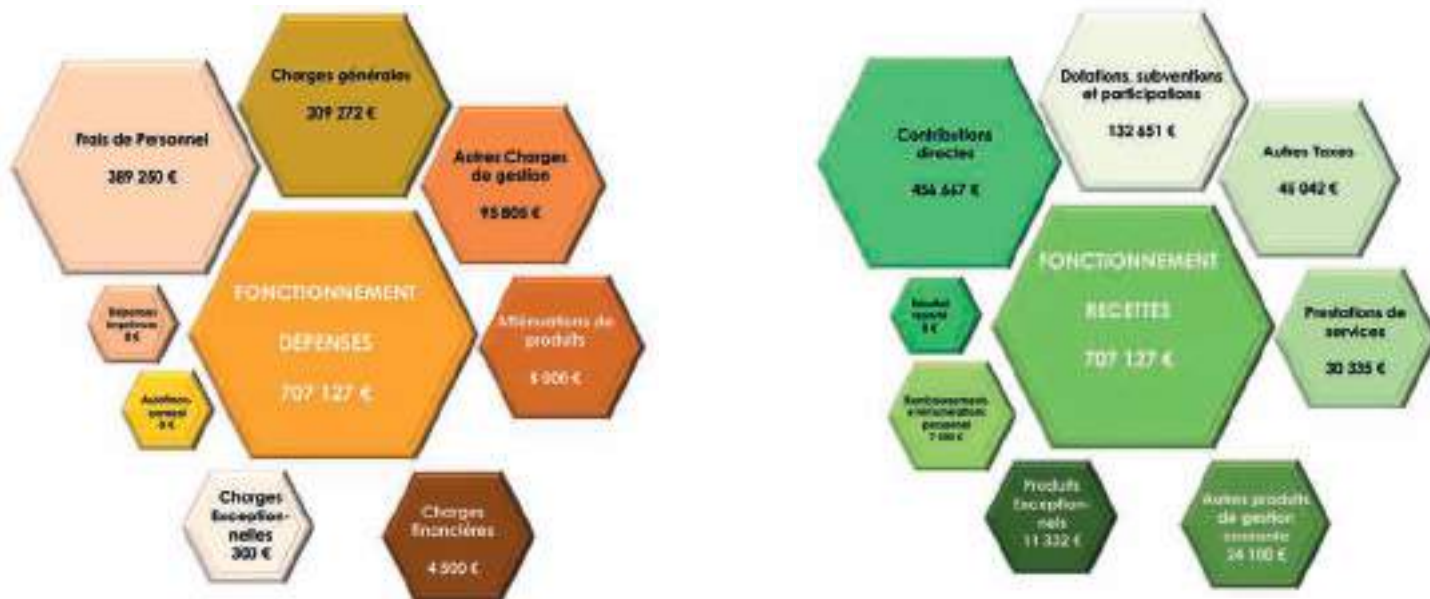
Charges générales

309 272 €

Frais de Personnel

389 250 €

Autres Charges de gestion

95 805 €

Dépenses imprévues

0 €

FONCTIONNEMENT

DÉPENSES

707 127 €

Atténuations de produits

5 000 €

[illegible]

0 €

Charges Exceptionnelles

300 €

Charges financières

4 500 €

Dotations, subventions et participations

132 651 €

Contributions directes

456 667 €

Autres Taxes

45 042 €

FONCTIONNEMENT

RECETTES

707 127 €

Résultat reporté

0 €

Prestations de services

30 335 €

Remboursements rémunérations personnel

7 000 €

Produits Exceptionnels

11 332 €

Autres produits de gestion courante

24 100 €